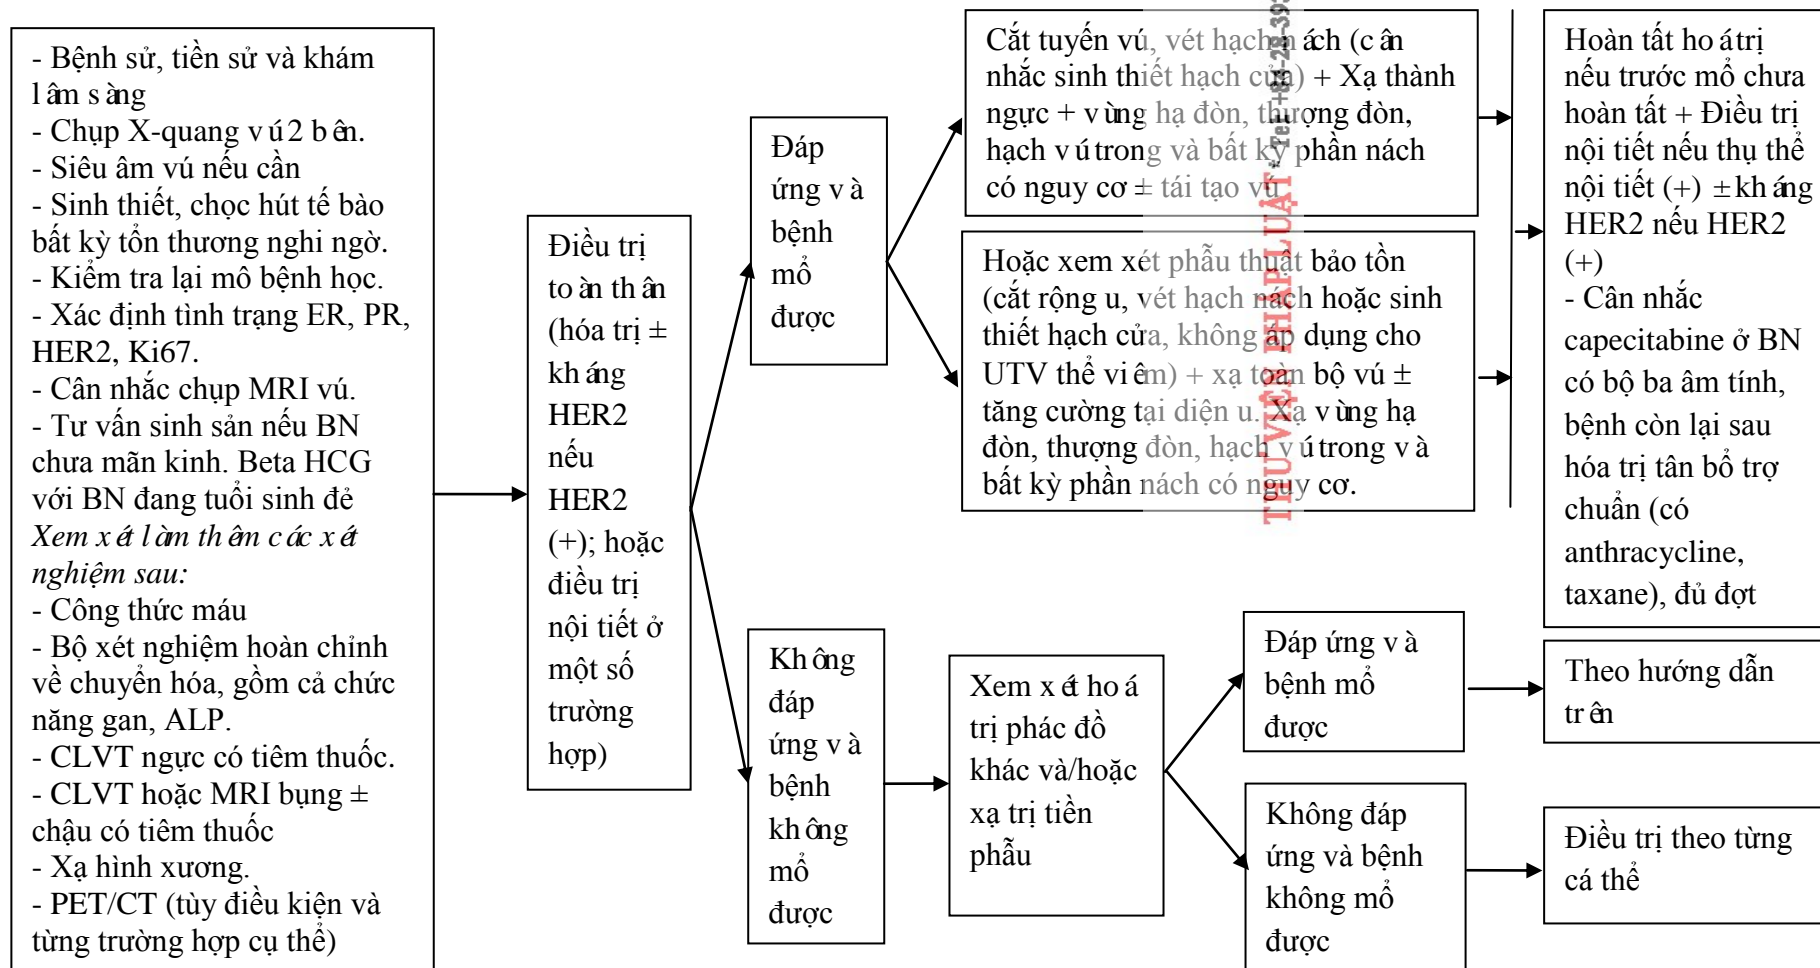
- Bệnh sử, tiền sử và khám lâm sàng
- Chụp X-quang vú 2 bên.
- Siêu âm vú nếu cần
- Sinh thiết, chọc hút tế bào bất kỳ tổn thương nghi ngờ.
- Kiểm tra lại mô bệnh học.
- Xác định tình trạng ER, PR, HER2, Ki67.
- Cân nhắc chụp MRI vú.
- Tư vấn sinh sản nếu BN chưa mãn kinh. Beta HCG với BN đang tuổi sinh đẻ
*Xem xét làm thêm các xét nghiệm sau:*
- Công thức máu
- Bộ xét nghiệm hoàn chỉnh về chuyển hóa, gồm cả chức năng gan, ALP.
- CLVT ngực có tiêm thuốc.
- CLVT hoặc MRI bụng ± chậu có tiêm thuốc
- Xạ hình xương.
- PET/CT (tùy điều kiện và từng trường hợp cụ thể)

Điều trị toàn thân (hóa trị ± kháng HER2 nếu HER2 (+); hoặc điều trị nội tiết ở một số trường hợp)

Đáp ứng và bệnh mổ được

Cắt tuyến vú, vét hạch nách (cân nhắc sinh thiết hạch cửa) + Xạ thành ngực + vùng hạ đòn, thượng đòn, hạch vú trong và bất kỳ phần nách có nguy cơ ± tái tạo vú

Hoặc xem xét phẫu thuật bảo tồn (cắt rộng u, vét hạch nách hoặc sinh thiết hạch cửa, không áp dụng cho UTV thể viêm) + xạ toàn bộ vú ± tăng cường tại diện u. Xạ vùng hạ đòn, thượng đòn, hạch vú trong và bất kỳ phần nách có nguy cơ.

Hoàn tất hoá trị nếu trước mổ chưa hoàn tất + Điều trị nội tiết nếu thụ thể nội tiết (+) ± kháng HER2 nếu HER2 (+)
- Cân nhắc capecitabine ở BN có bộ ba âm tính, bệnh còn lại sau hóa trị tân bổ trợ chuẩn (có anthracycline, taxane), đủ đợt

Không đáp ứng và bệnh không mổ được

Xem xét hoá trị phác đồ khác và/hoặc xạ trị tiền phẫu

Đáp ứng và bệnh mổ được

Theo hướng dẫn trên

Không đáp ứng và bệnh không mổ được

Điều trị theo từng cá thể

THƯ VIỆN PHÁP LUẬT